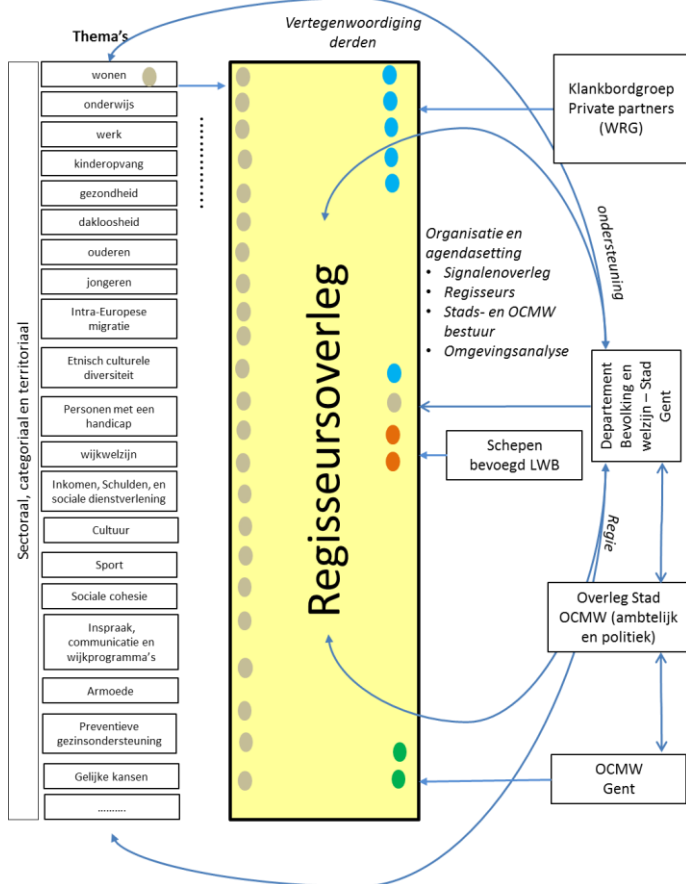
Thema's

Vertegenwoordiging derden

Sectoraal, categoriaal en territoriaal

wonen

onderwijs

werk

kinderopvang

gezondheid

dakloosheid

ouderen

jongeren

Intra-Europese migratie

Etnisch culturele diversiteit

Personen met een handicap

wijkwelzijn

Inkomen, Schulden, en sociale dienstverlening

Cultuur

Sport

Sociale cohesie

Inspraak, communicatie en wijkprogramma's

Armoede

Preventieve gezinsondersteuning

Gelijke kansen

..........

Regisseursoverleg

Klankbordgroep Private partners (WRG)

ondersteuning

Organisatie en agendasetting
• Signalenoverleg
• Regisseurs
• Stads- en OCMW bestuur
• Omgevingsanalyse

Departement Bevolking en welzijn – Stad Gent

Schepen bevoegd LWB

Regie

Overleg Stad OCMW (ambtelijk en politiek)

OCMW Gent